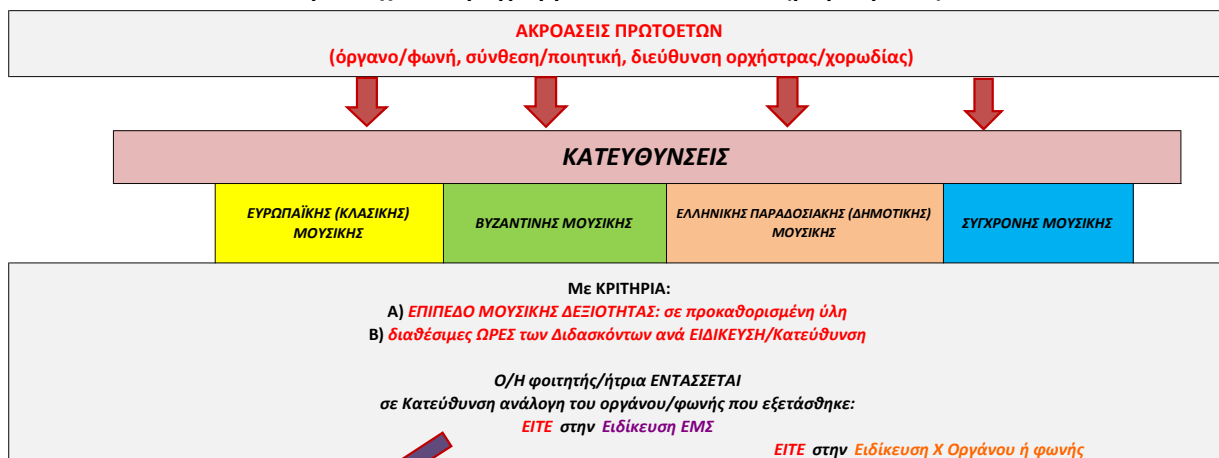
ΑΚΡΟΑΣΕΙΣ ΠΡΩΤΟΕΤΩΝ
(όργανο/φωνή, σύνθεση/ποιητική, διεύθυνση ορχήστρας/χορωδίας)

ΚΑΤΕΥΘΥΝΣΕΙΣ

| ΕΥΡΩΠΑΪΚΗΣ (ΚΛΑΣΙΚΗΣ) ΜΟΥΣΙΚΗΣ | ΒΥΖΑΝΤΙΝΗΣ ΜΟΥΣΙΚΗΣ | ΕΛΛΗΝΙΚΗΣ ΠΑΡΑΔΟΣΙΑΚΗΣ (ΔΗΜΟΤΙΚΗΣ) ΜΟΥΣΙΚΗΣ | ΣΥΓΧΡΟΝΗΣ ΜΟΥΣΙΚΗΣ |
|---|---|---|---|

Με ΚΡΙΤΗΡΙΑ:
Α) ΕΠΙΠΕΔΟ ΜΟΥΣΙΚΗΣ ΔΕΞΙΟΤΗΤΑΣ: σε προκαθορισμένη ύλη
Β) διαθέσιμες ΩΡΕΣ των Διδασκόντων ανά ΕΙΔΙΚΕΥΣΗ/Κατεύθυνση

Ο/Η φοιτητής/ήτρια ΕΝΤΑΣΣΕΤΑΙ
σε Κατεύθυνση ανάλογη του οργάνου/φωνής που εξετάσθηκε:
ΕΙΤΕ στην Ειδίκευση ΕΜΣ

ΕΙΤΕ στην Ειδίκευση Χ Οργάνου ή φωνής